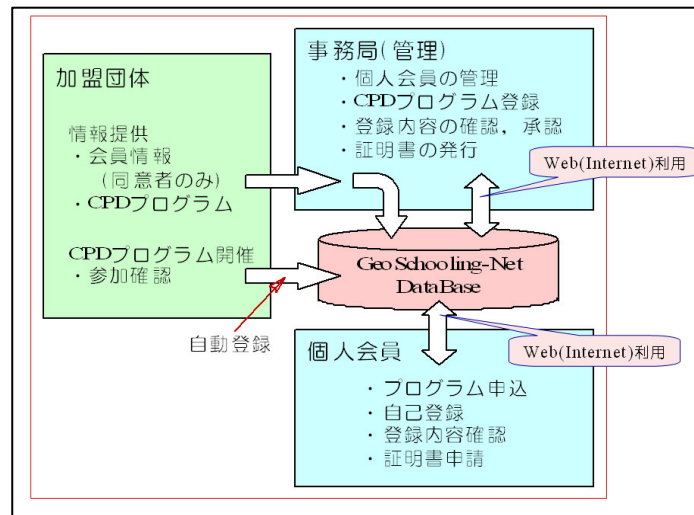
加盟団体

情報提供
・会員情報
（同意者のみ）
・CPDプログラム

CPDプログラム開催
・参加確認

事務局(管理)
・個人会員の管理
・CPDプログラム登録
・登録内容の確認，承認
・証明書の発行

Web(Internet)利用

Geo Schooling-Net DataBase

自動登録

個人会員

Web(Internet)利用

・プログラム申込
・自己登録
・登録内容確認
・証明書申請